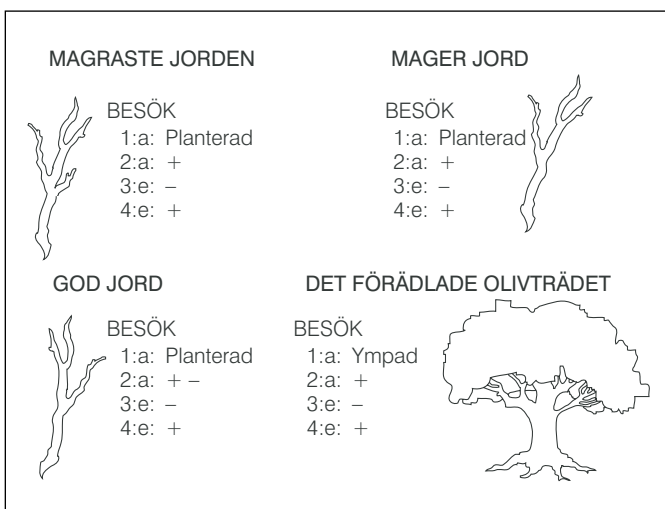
MAGRASTE JORDEN

BESÖK
1:a: Planterad
2:a: +
3:e: –
4:e: +

MAGER JORD

BESÖK
1:a: Planterad
2:a: +
3:e: –
4:e: +

GOD JORD

BESÖK
1:a: Planterad
2:a: + –
3:e: –
4:e: +

DET FÖRÄDLADE OLIVTRÄDET

BESÖK
1:a: Ympad
2:a: +
3:e: –
4:e: +